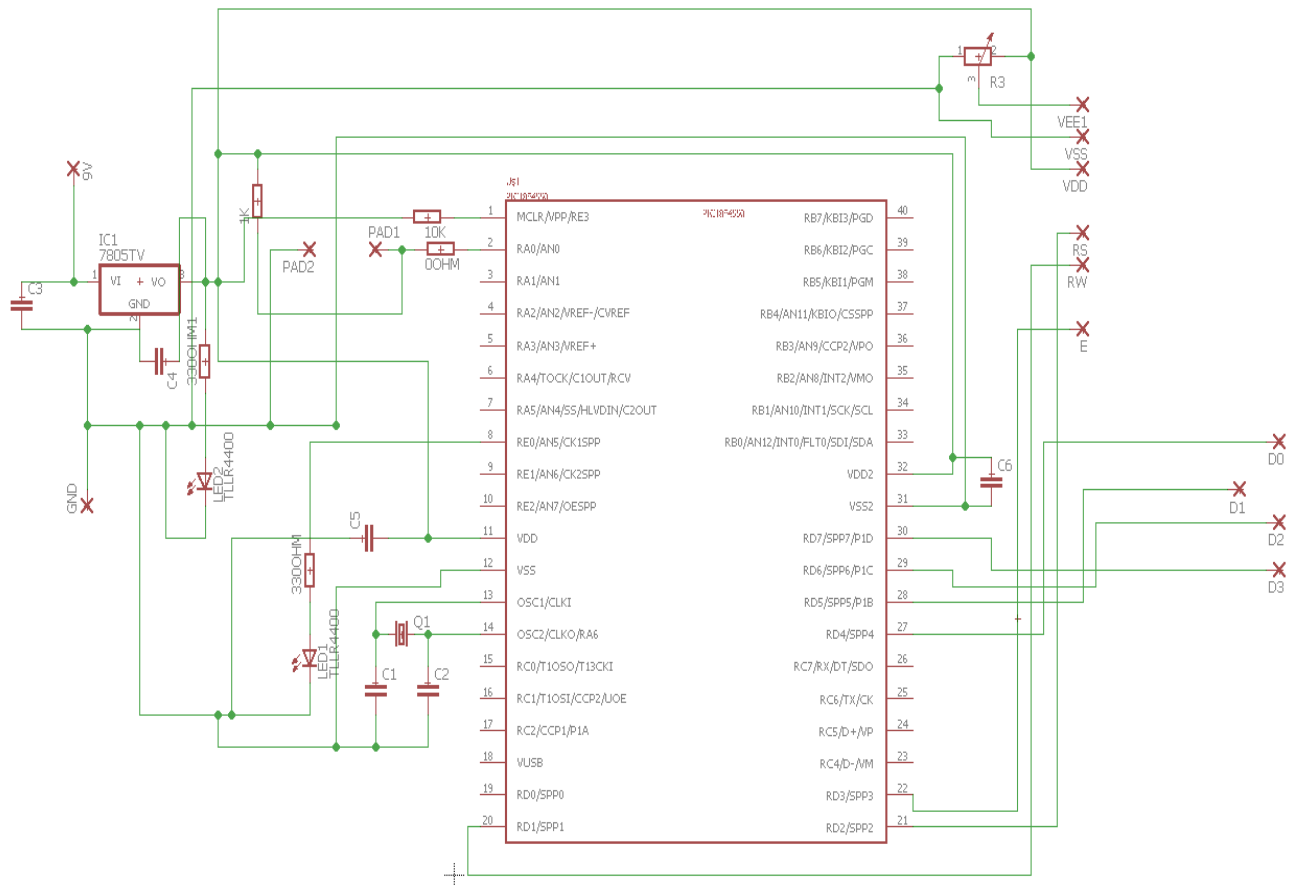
9V
IC1
7805TV
1 VI + VO 3
GND
2
C3
C4
330OHM1
LED2
TLLR4400
GND
1K
PAD2
PAD1
10K
0OHM
C5
330OHM
LED1
TLLR4400
Q1
C1
C2
R3
1 2
3
VEE1
VSS
VDD
RS
RW
E
D0
D1
D2
D3
C6
IC1
PIC18F4550
PIC18F4550

| | | | |
|---|---|---|---|
| 1 | MCLR/VPP/RE3 | RB7/KBI3/PGD | 40 |
| 2 | RA0/AN0 | RB6/KBI2/PGC | 39 |
| 3 | RA1/AN1 | RB5/KBI1/PGM | 38 |
| 4 | RA2/AN2/VREF-/CVREF | RB4/AN11/KBIO/CSSPP | 37 |
| 5 | RA3/AN3/VREF+ | RB3/AN9/CCP2/VPO | 36 |
| 6 | RA4/TOCK/C1OUT/RCV | RB2/AN8/INT2/VMO | 35 |
| 7 | RA5/AN4/SS/HLVDIN/C2OUT | RB1/AN10/INT1/SCK/SCL | 34 |
| 8 | RE0/AN5/CK1SPP | RB0/AN12/INT0/FLT0/SDI/SDA | 33 |
| 9 | RE1/AN6/CK2SPP | VDD2 | 32 |
| 10 | RE2/AN7/OESPP | VSS2 | 31 |
| 11 | VDD | RD7/SPP7/P1D | 30 |
| 12 | VSS | RD6/SPP6/P1C | 29 |
| 13 | OSC1/CLKI | RD5/SPP5/P1B | 28 |
| 14 | OSC2/CLKO/RA6 | RD4/SPP4 | 27 |
| 15 | RC0/T1OSO/T13CKI | RC7/RX/DT/SDO | 26 |
| 16 | RC1/T1OSI/CCP2/UOE | RC6/TX/CK | 25 |
| 17 | RC2/CCP1/P1A | RC5/D+/VP | 24 |
| 18 | VUSB | RC4/D-/VM | 23 |
| 19 | RD0/SPP0 | RD3/SPP3 | 22 |
| 20 | RD1/SPP1 | RD2/SPP2 | 21 |